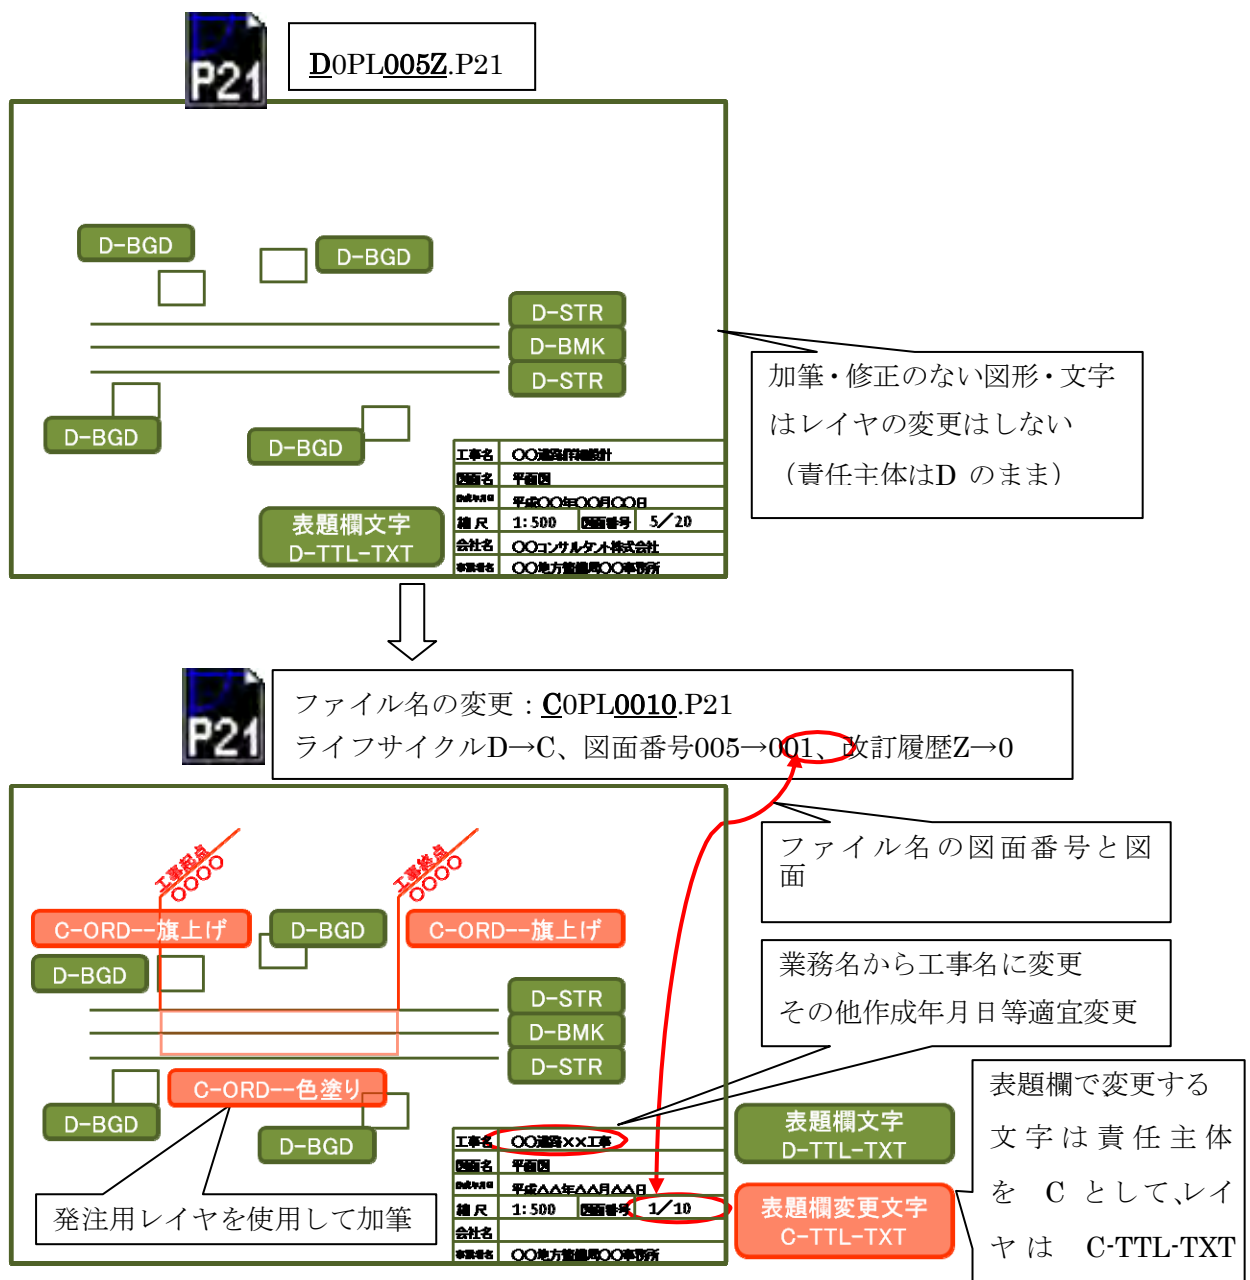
P21

D0PL005Z.P21

D-BGD

D-BGD

D-STR

D-BMK

D-STR

D-BGD

D-BGD

加筆・修正のない図形・文字はレイヤの変更はしない（責任主体はD のまま）

| 工事名 | ○○道路作業設計 | | |
|---|---|---|---|
| 図面名 | 平面図 | | |
| 作成年月日 | 平成○○年○○月○○日 | | |
| 縮 尺 | 1:500 | 図面番号 | 5／20 |
| 会社名 | ○○コンサルタント株式会社 | | |
| 事業者名 | ○○地方整備局○○事務所 | | |

表題欄文字
D-TTL-TXT

P21

ファイル名の変更：C0PL0010.P21
ライフサイクルD→C、図面番号005→001、改訂履歴Z→0

ファイル名の図面番号と図面

工事起点 ○○○○

工事終点 ○○○○

C-ORD--旗上げ

D-BGD

C-ORD--旗上げ

D-BGD

業務名から工事名に変更
その他作成年月日等適宜変更

D-STR

D-BMK

D-STR

C-ORD--色塗り

D-BGD

D-BGD

表題欄で変更する文字は責任主体を C として,レイヤは C-TTL-TXT

表題欄文字
D-TTL-TXT

| 工事名 | ○○道路××工事 | | |
|---|---|---|---|
| 図面名 | 平面図 | | |
| 作成年月日 | 平成△△年△△月△△日 | | |
| 縮 尺 | 1:500 | 図面番号 | 1／10 |
| 会社名 | | | |
| 事業者名 | ○○地方整備局○○事務所 | | |

表題欄変更文字
C-TTL-TXT

発注用レイヤを使用して加筆